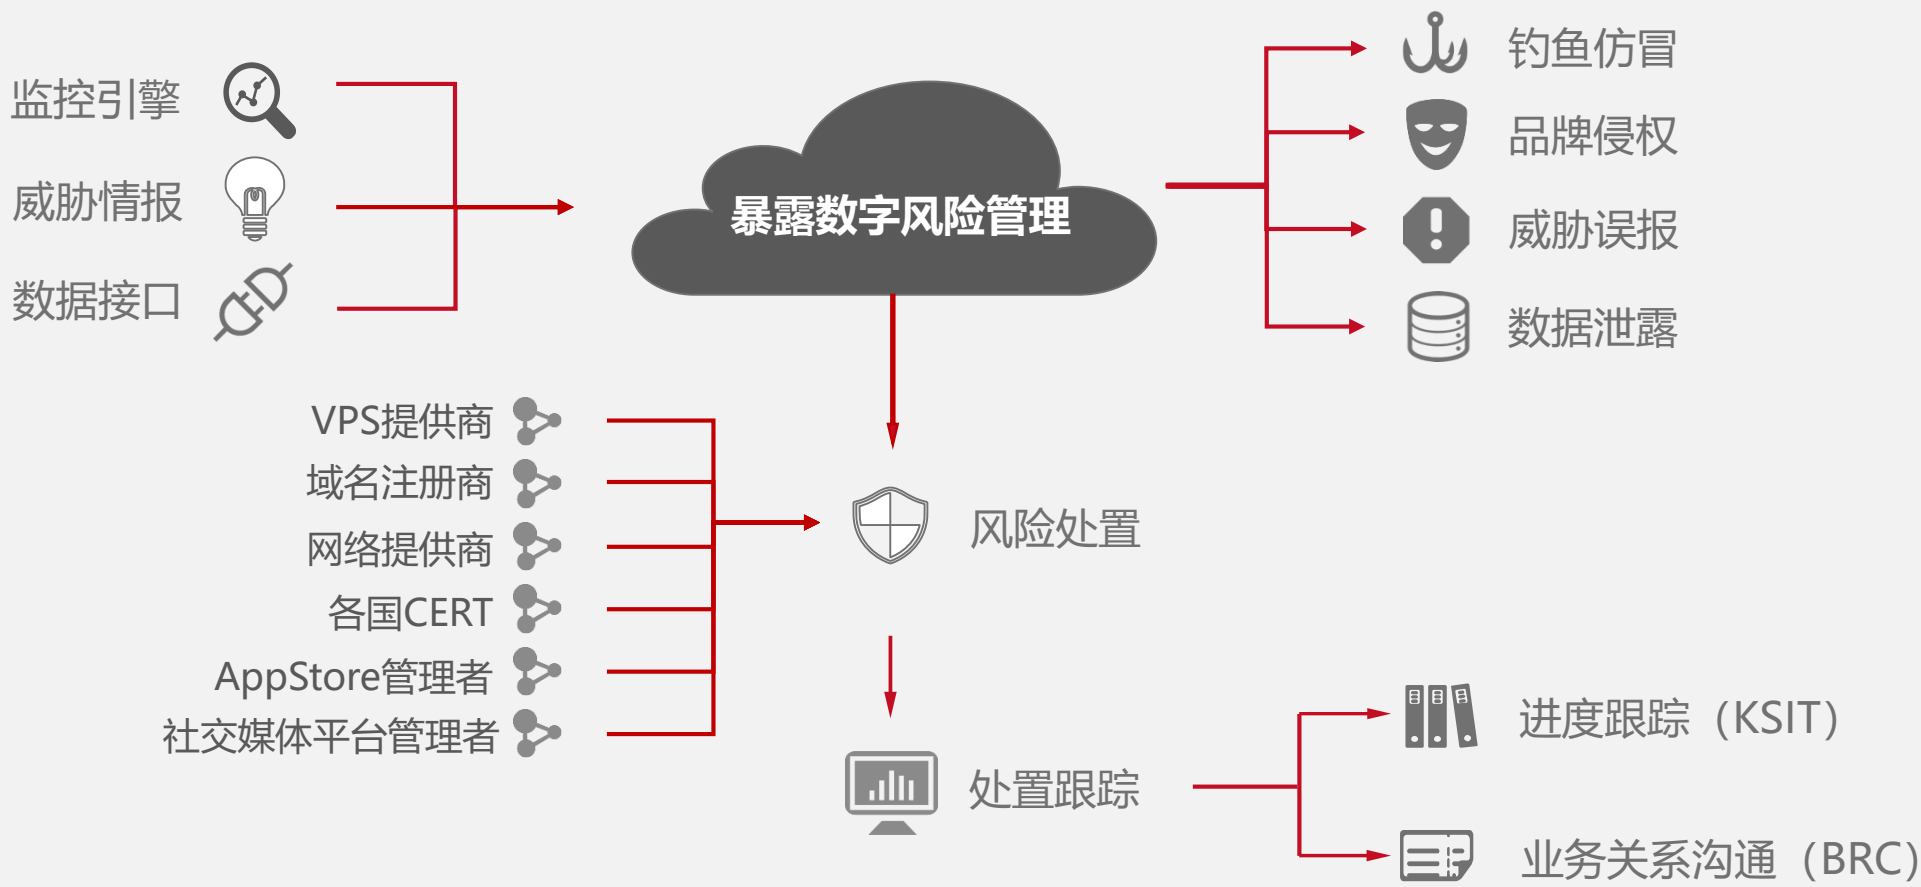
监控引擎

威胁情报

数据接口

暴露数字风险管理

钓鱼仿冒

品牌侵权

威胁误报

数据泄露

VPS提供商

域名注册商

网络提供商

各国CERT

AppStore管理者

社交媒体平台管理者

风险处置

处置跟踪

进度跟踪（KSIT）

业务关系沟通（BRC）